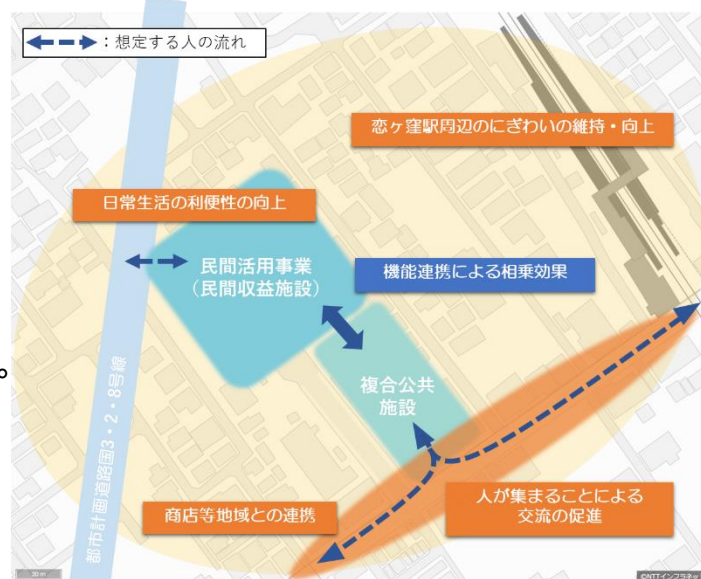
：想定する人の流れ

恋ヶ窪駅周辺のにぎわいの維持・向上

日常生活の利便性の向上

民間活用事業
（民間収益施設）

機能連携による相乗効果

複合公共
施設

都市計画道路3・2・8号線

商店等地域との連携

人が集まることによる
交流の促進

20 m

©NTTインフラネット